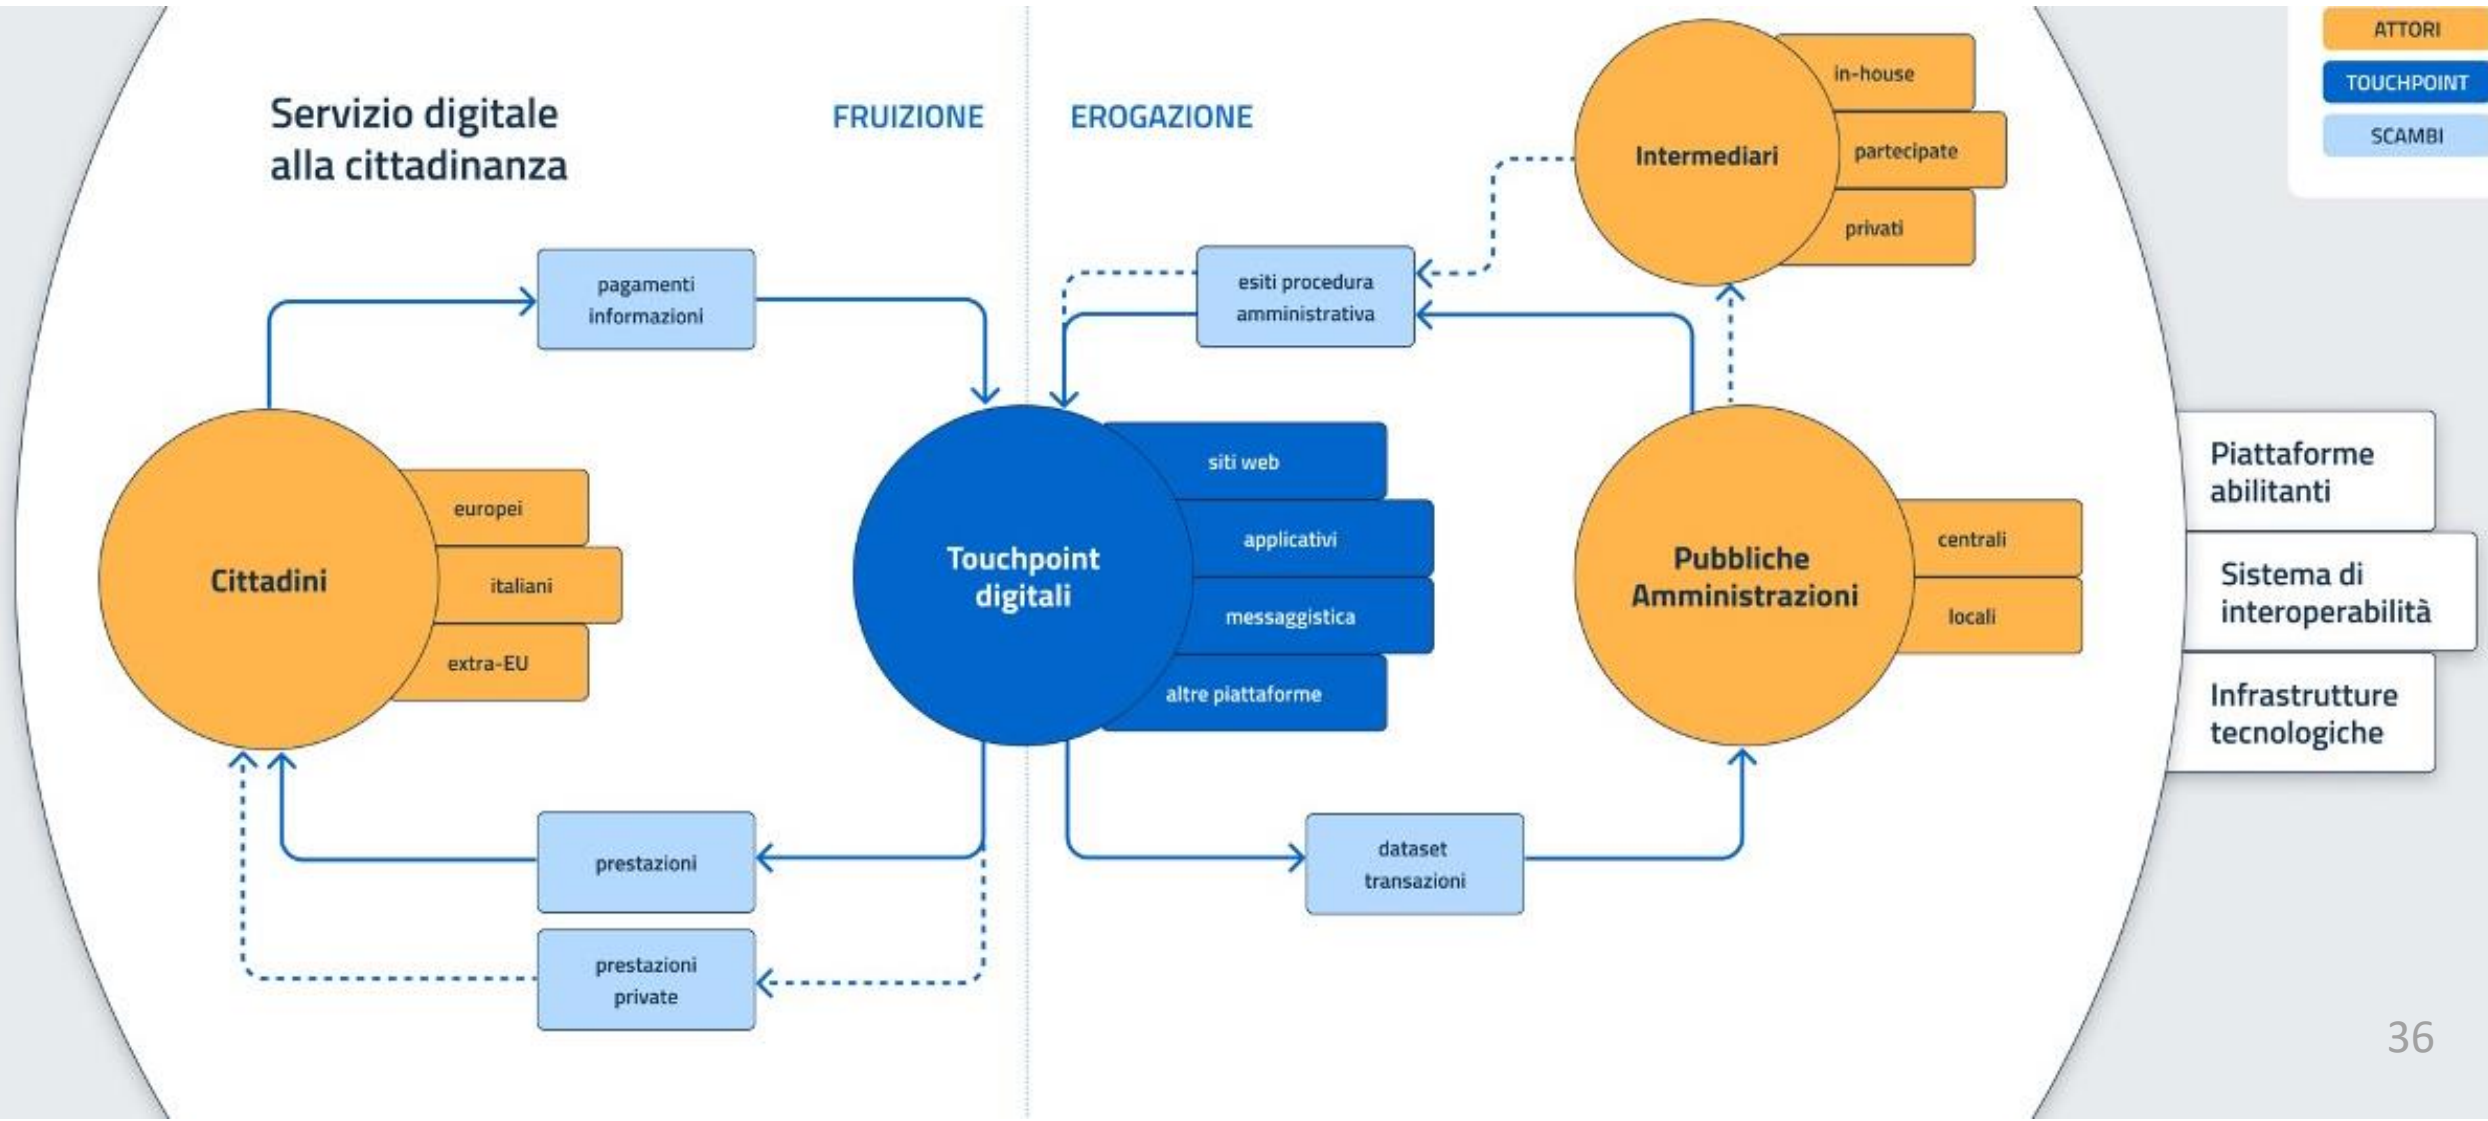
Servizio digitale alla cittadinanza

FRUIZIONE

EROGAZIONE

ATTORI
TOUCHPOINT
SCAMBI

Intermediari
in-house
partecipate
privati

pagamenti informazioni

esiti procedura amministrativa

Cittadini
europei
italiani
extra-EU

Touchpoint digitali
siti web
applicativi
messaggistica
altre piattaforme

Pubbliche Amministrazioni
centrali
locali

Piattaforme abilitanti
Sistema di interoperabilità
Infrastrutture tecnologiche

prestazioni

prestazioni private

dataset transazioni

36